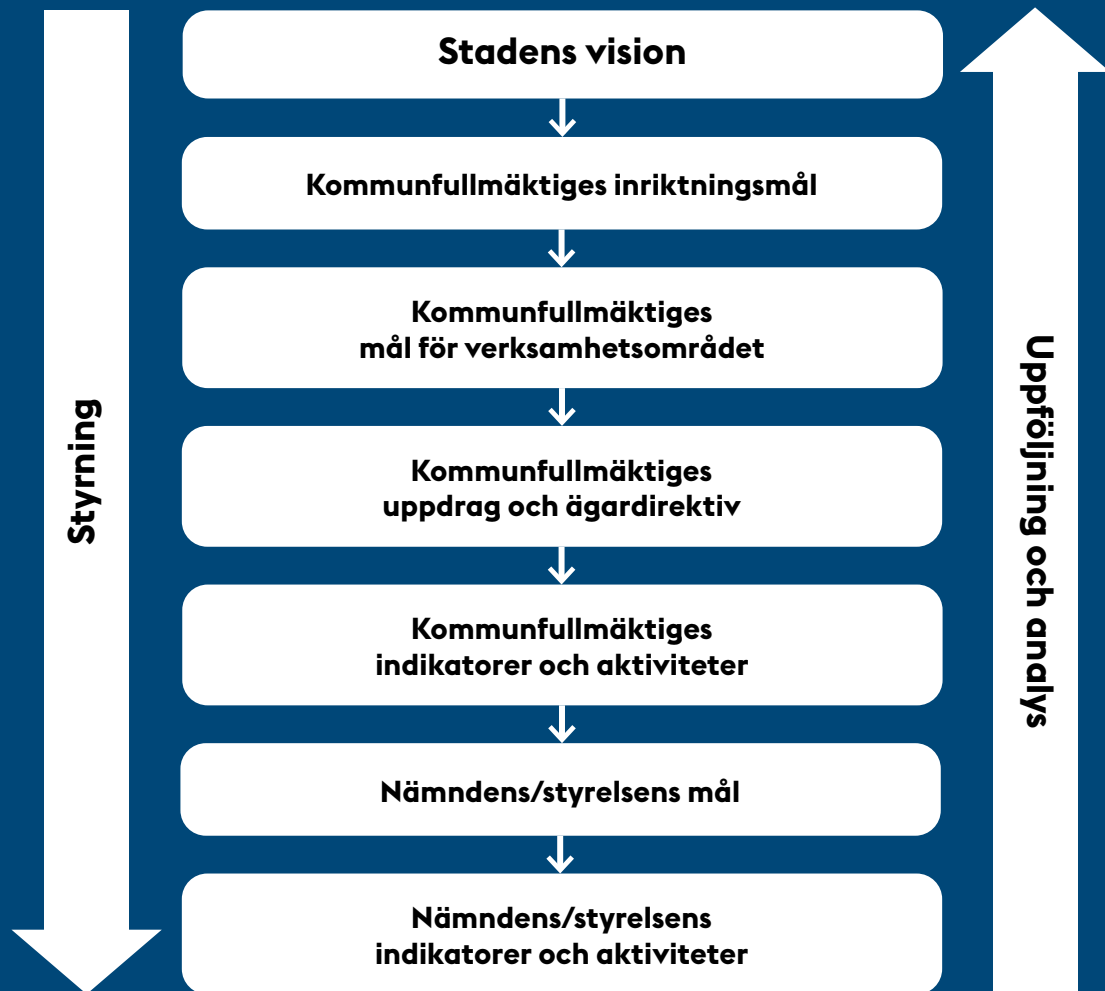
Styrning

Stadens vision

Kommunfullmäktiges inriktningsmål

Kommunfullmäktiges mål för verksamhetsområdet

Kommunfullmäktiges uppdrag och ägardirektiv

Kommunfullmäktiges indikatorer och aktiviteter

Nämndens/styrelsens mål

Nämndens/styrelsens indikatorer och aktiviteter

Uppföljning och analys